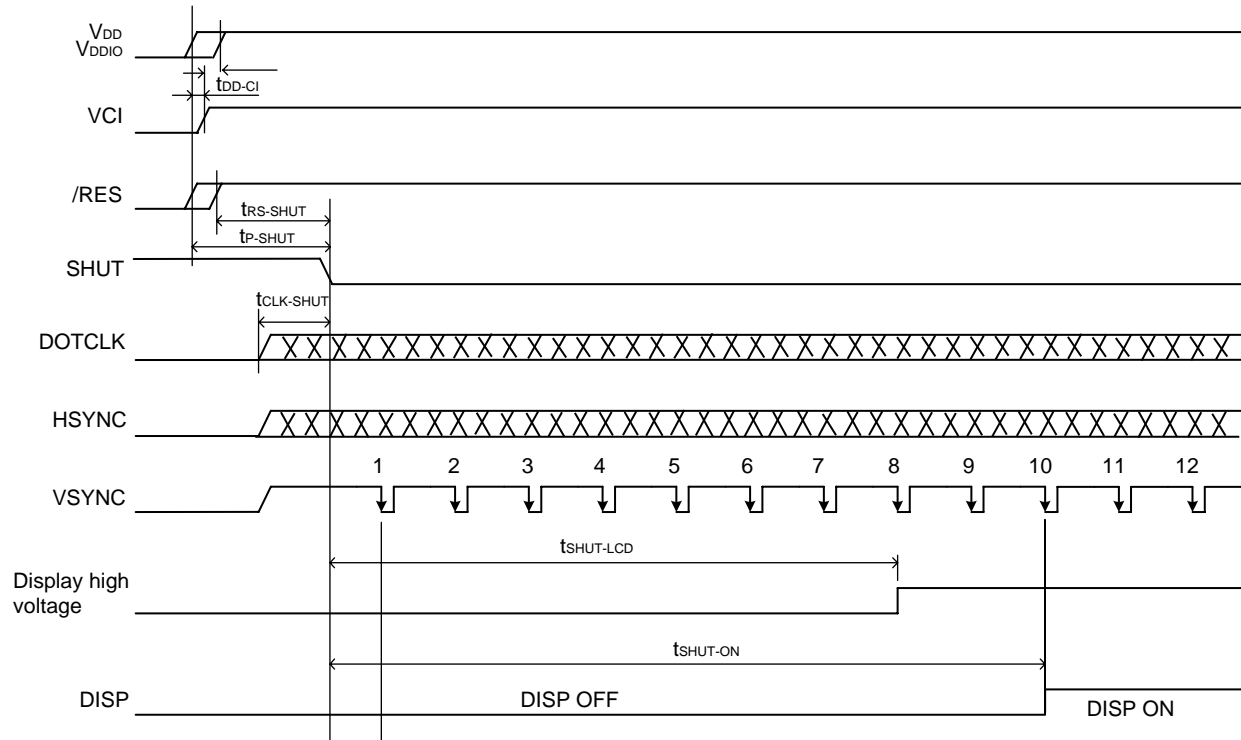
$V_{DD}$
$V_{DDIO}$

$t_{DD-CI}$

VCI

/RES

$t_{RS-SHUT}$

$t_{P-SHUT}$

SHUT

$t_{CLK-SHUT}$

DOTCLK

HSYNC

1 2 3 4 5 6 7 8 9 10 11 12

VSYNC

$t_{SHUT-LCD}$

Display high voltage

$t_{SHUT-ON}$

DISP

DISP OFF

DISP ON